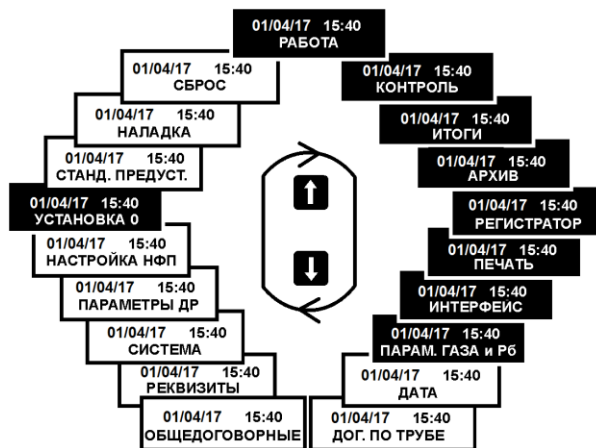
01/04/17 15:40
РАБОТА

01/04/17 15:40
КОНТРОЛЬ

01/04/17 15:40
ИТОГИ

01/04/17 15:40
АРХИВ

01/04/17 15:40
РЕГИСТРАТОР

01/04/17 15:40
ПЕЧАТЬ

01/04/17 15:40
ИНТЕРФЕИС

01/04/17 15:40
ПАРАМ. ГАЗА и Рб

01/04/17 15:40
ДАТА

01/04/17 15:40
ДОГ. ПО ТРУБЕ

01/04/17 15:40
ОБЩЕДОГОВОРНЫЕ

01/04/17 15:40
РЕКВИЗИТЫ

01/04/17 15:40
СИСТЕМА

01/04/17 15:40
ПАРАМЕТРЫ ДР

01/04/17 15:40
НАСТРОЙКА НФП

01/04/17 15:40
УСТАНОВКА 0

01/04/17 15:40
СТАНД. ПРЕДУСТ.

01/04/17 15:40
НАЛАДКА

01/04/17 15:40
СБРОС